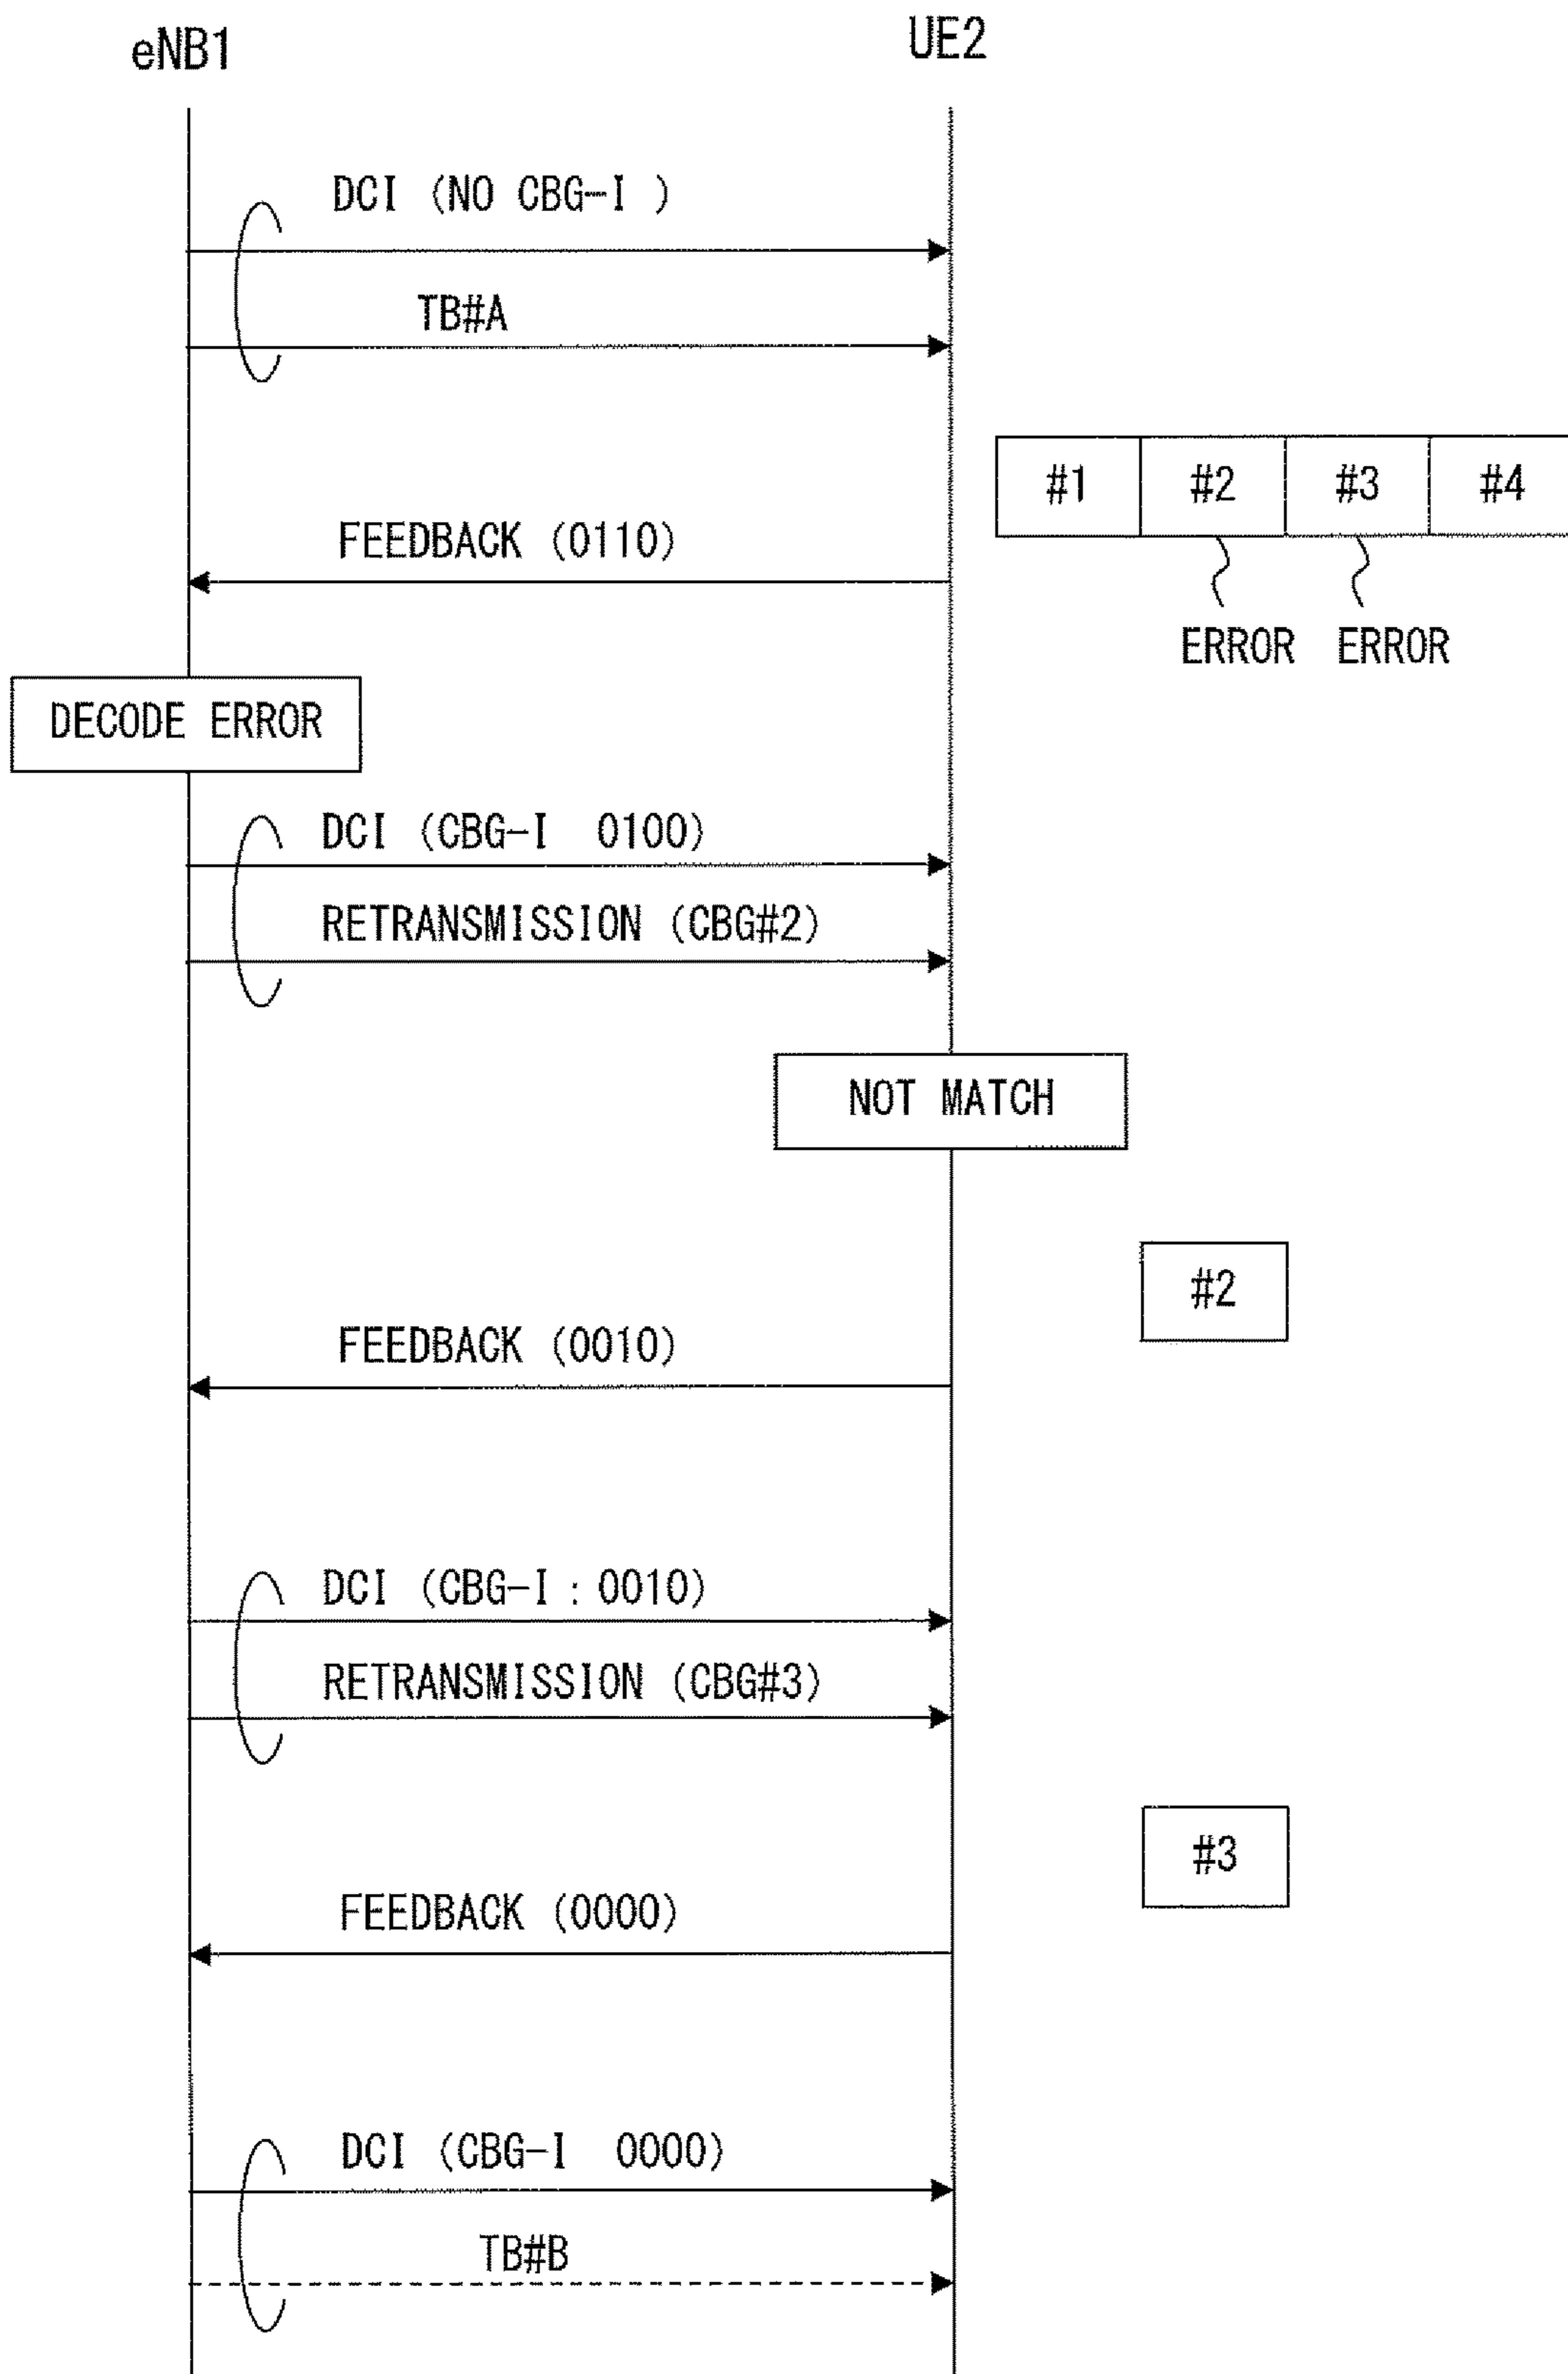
eNB1

UE2

DCI (NO CBG-I )

TB#A

| #1 | #2 | #3 | #4 |
|---|---|---|---|

FEEDBACK (0110)

ERROR ERROR

DECODE ERROR

DCI (CBG-I 0100)

RETRANSMISSION (CBG#2)

NOT MATCH

#2

FEEDBACK (0010)

DCI (CBG-I : 0010)

RETRANSMISSION (CBG#3)

#3

FEEDBACK (0000)

DCI (CBG-I 0000)

TB#B